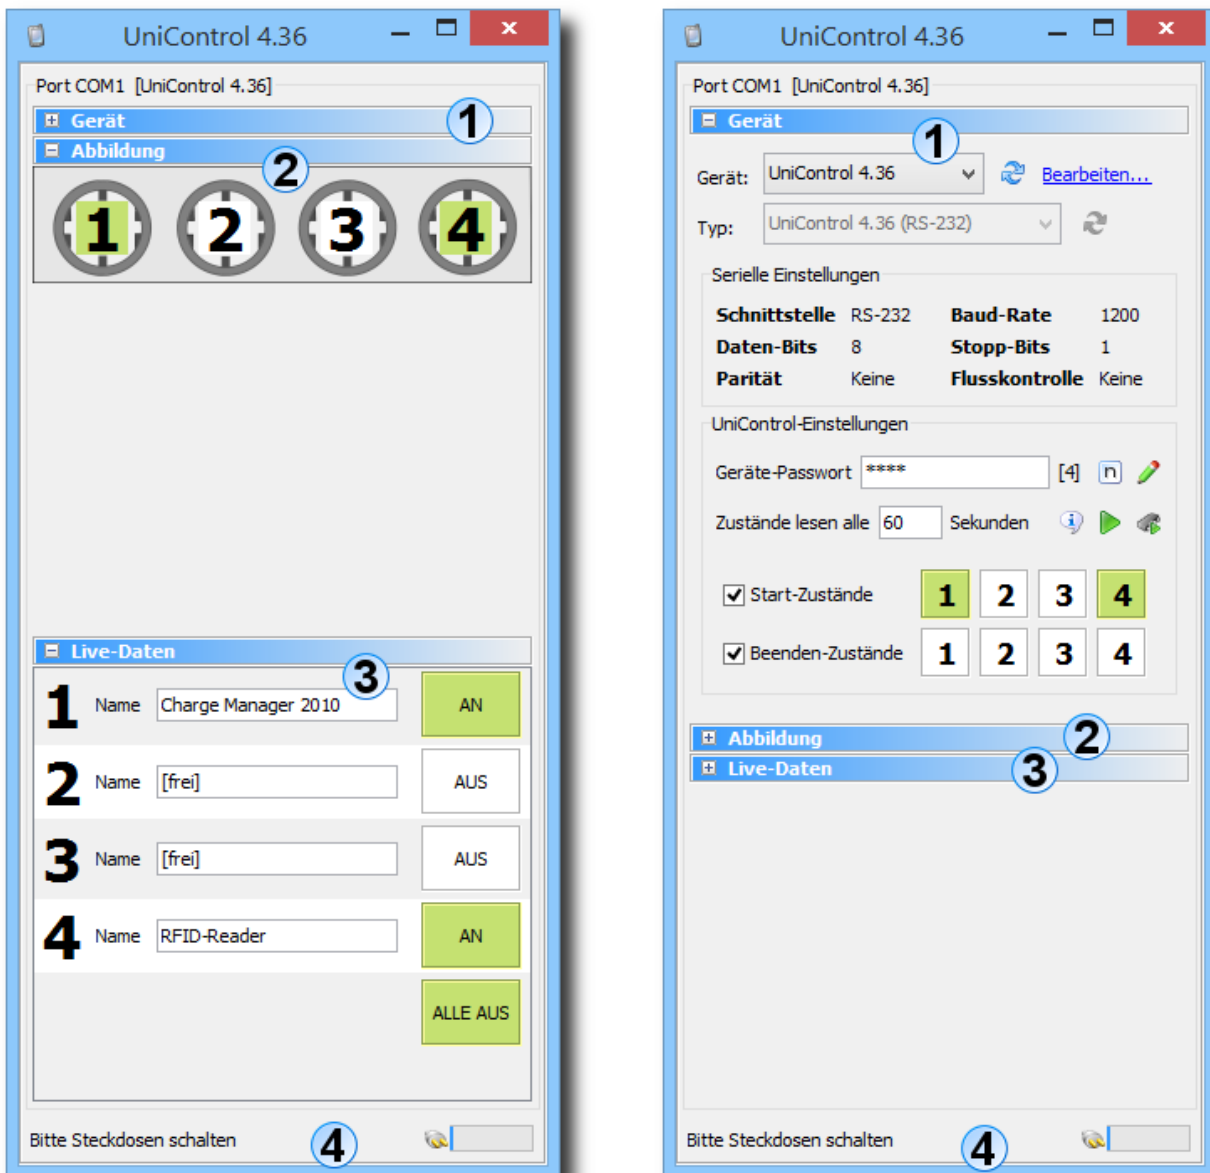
UniControl 4.36

Port COM1 [UniControl 4.36]

Gerät 1

Abbildung 2

1 2 3 4

Live-Daten 3

1 Name Charge Manager 2010 AN

2 Name [frei] AUS

3 Name [frei] AUS

4 Name RFID-Reader AN

ALLE AUS

Bitte Steckdosen schalten 4

UniControl 4.36

Port COM1 [UniControl 4.36]

Gerät 1

Gerät: UniControl 4.36 Bearbeiten...

Typ: UniControl 4.36 (RS-232)

Serielle Einstellungen

| Schnittstelle | RS-232 | Baud-Rate | 1200 |
|---|---|---|---|
| Daten-Bits | 8 | Stopp-Bits | 1 |
| Parität | Keine | Flusskontrolle | Keine |

UniControl-Einstellungen

Geräte-Passwort **** [4] n

Zustände lesen alle 60 Sekunden

Start-Zustände 1 2 3 4

Beenden-Zustände 1 2 3 4

Abbildung 2

Live-Daten 3

Bitte Steckdosen schalten 4